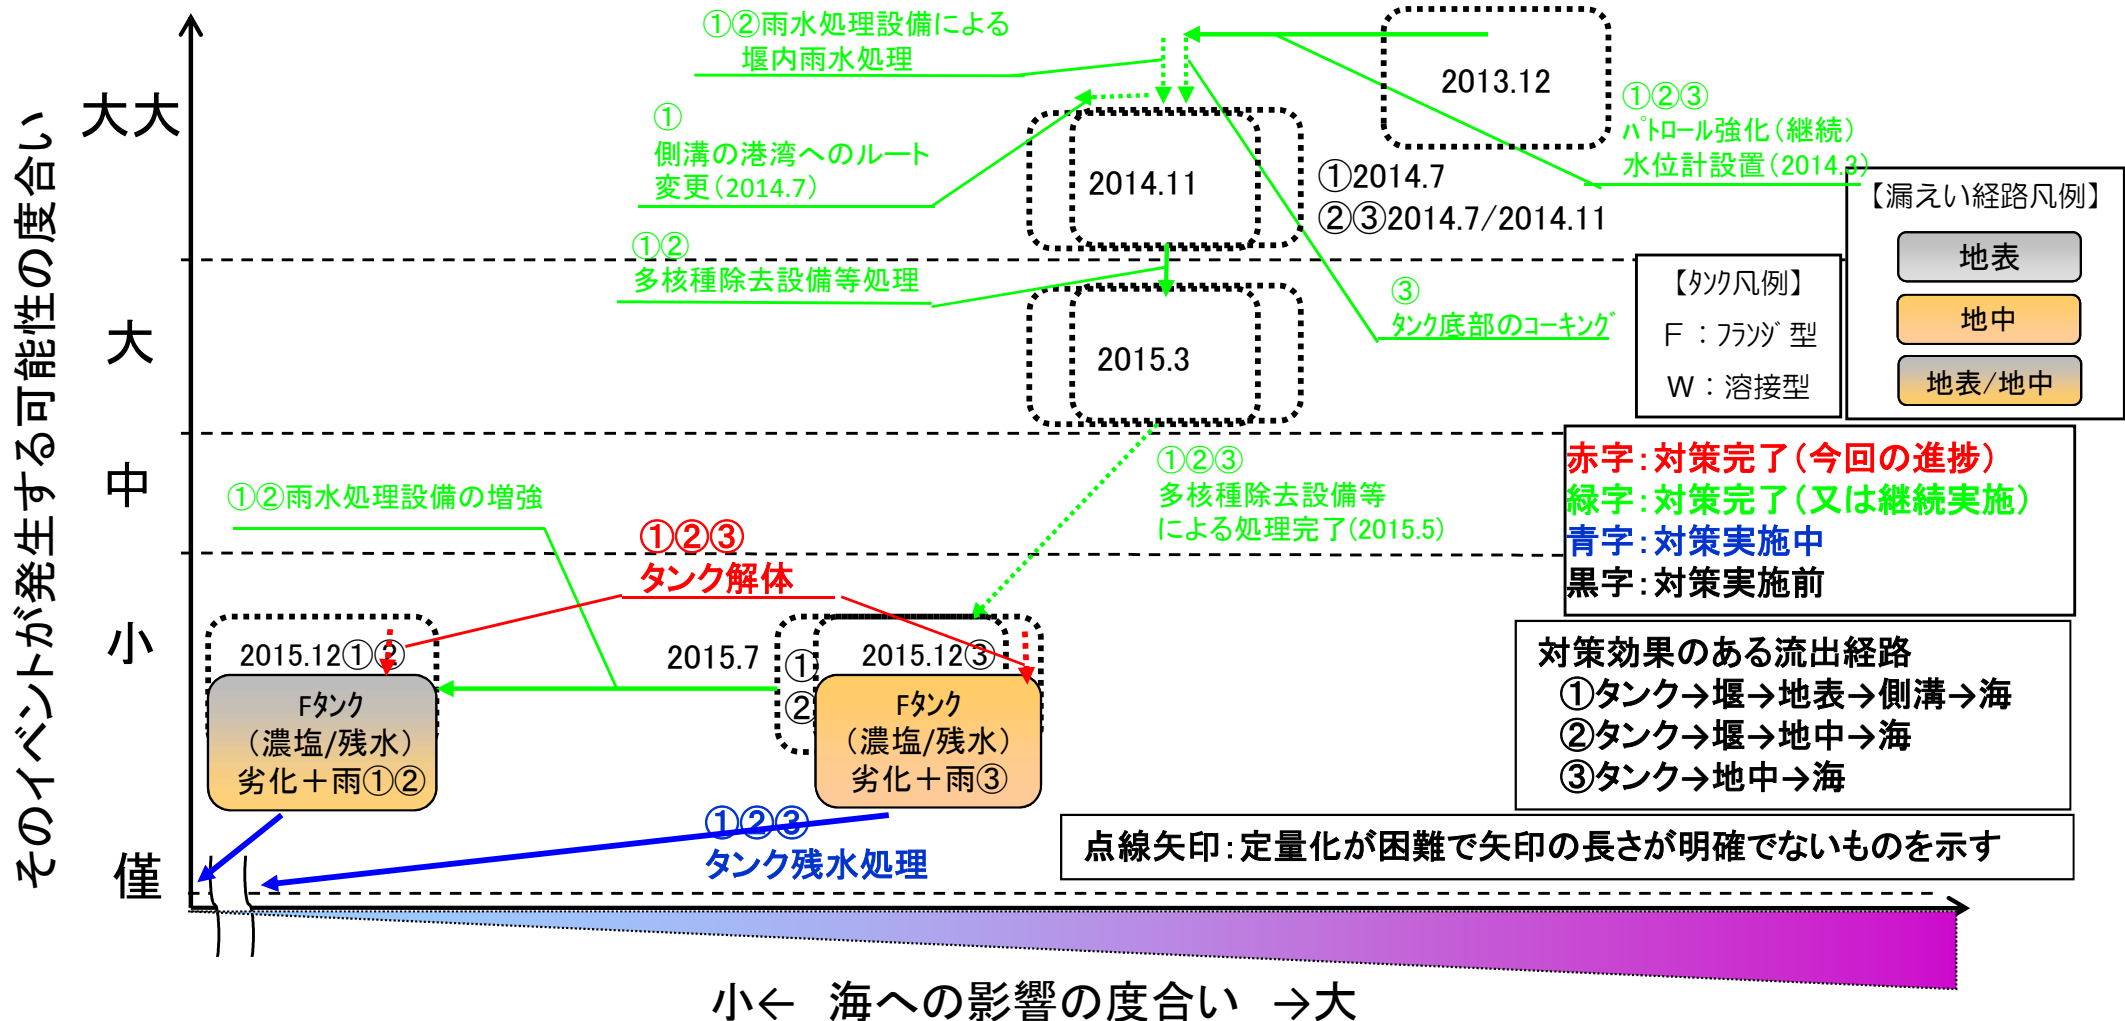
そのイベントが発生する可能性の度合い

大大

大

中

小

僅

①②雨水処理設備による
堰内雨水処理

2013.12

①②③
ﾊﾟﾄﾛｰﾙ強化（継続）
水位計設置（2014.3）

①
側溝の港湾へのルート
変更（2014.7）

2014.11

①2014.7
②③2014.7/2014.11

【漏えい経路凡例】
地表
地中
地表/地中

①②
多核種除去設備等処理

2015.3

③
ﾀﾝｸ底部のｺｰｷﾝｸﾞ

【ﾀﾝｸ凡例】
F ：ﾌﾗﾝｼﾞ型
W ：溶接型

赤字：対策完了（今回の進捗）
緑字：対策完了（又は継続実施）
青字：対策実施中
黒字：対策実施前

①②雨水処理設備の増強

①②③
タンク解体

①②③
多核種除去設備等
による処理完了（2015.5）

2015.12①②
Fﾀﾝｸ
（濃塩/残水）
劣化＋雨①②

2015.7
①
②

2015.12③
Fﾀﾝｸ
（濃塩/残水）
劣化＋雨③

対策効果のある流出経路
①タンク→堰→地表→側溝→海
②タンク→堰→地中→海
③タンク→地中→海

①②③
タンク残水処理

点線矢印：定量化が困難で矢印の長さが明確でないものを示す

小←　海への影響の度合い　→大